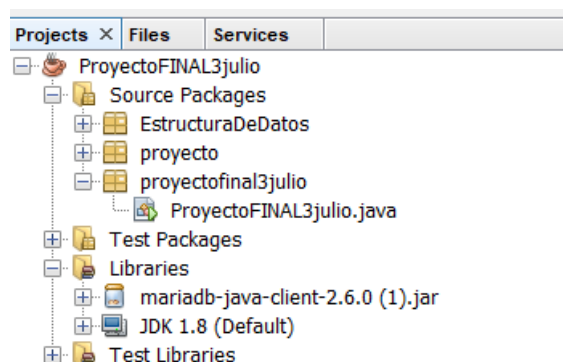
Projects × Files Services

ProyectoFINAL3julio
Source Packages
EstructuraDeDatos
proyecto
proyectofinal3julio
ProyectoFINAL3julio.java
Test Packages
Libraries
mariadb-java-client-2.6.0 (1).jar
JDK 1.8 (Default)
Test Libraries